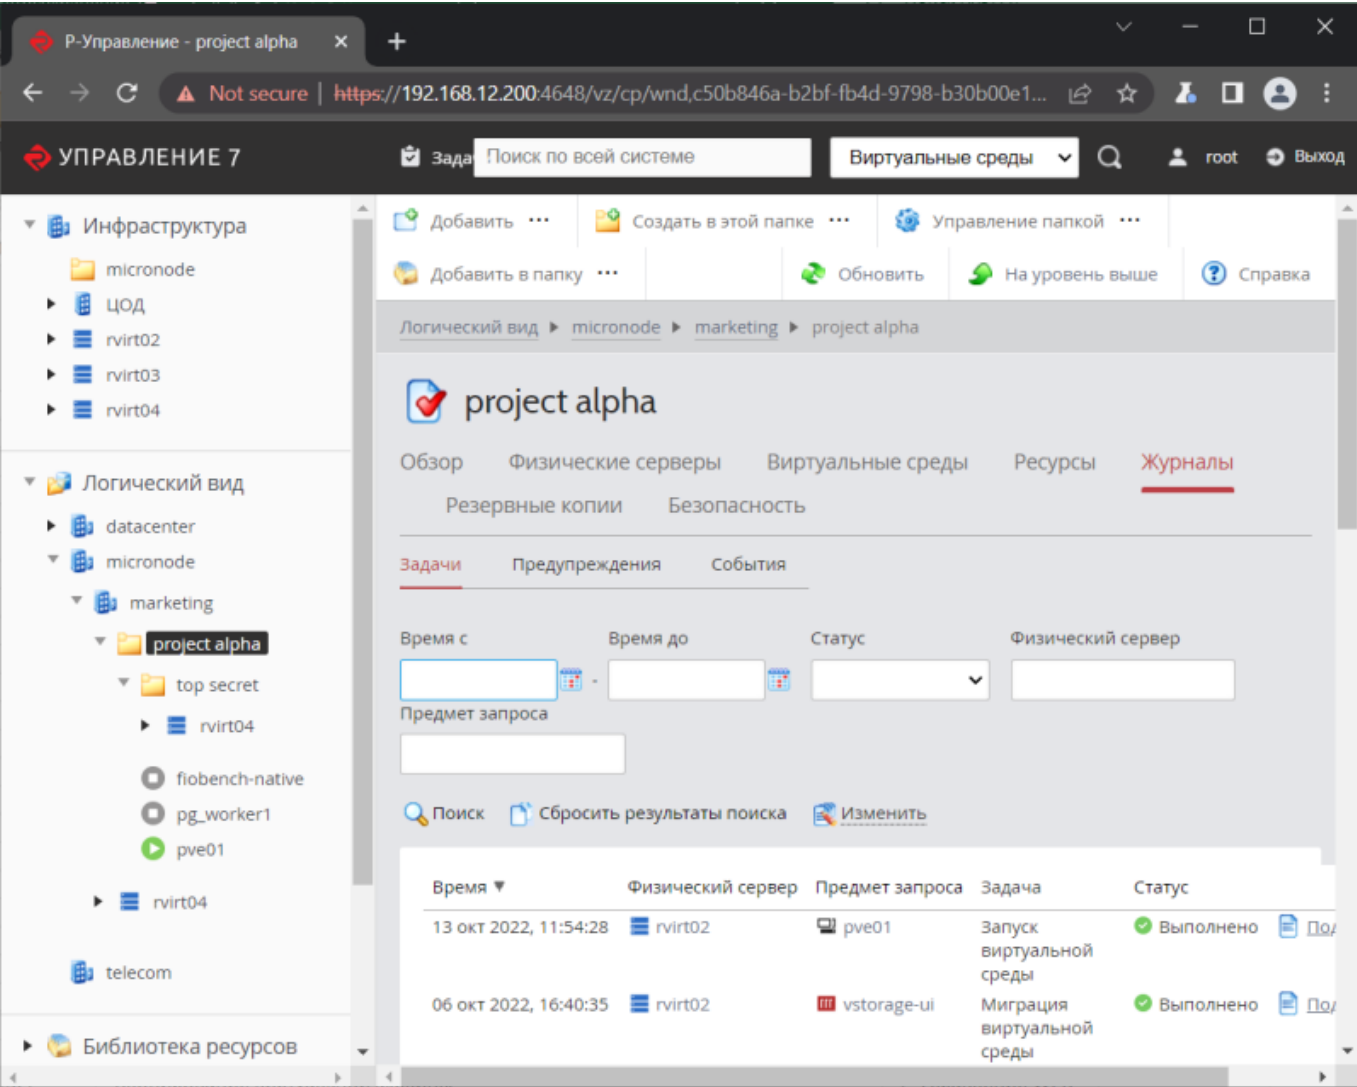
Р-Управление - project alpha ×
+
Not secure | https://192.168.12.200:4648/vz/cp/wnd,c50b846a-b2bf-fb4d-9798-b30b00e1...

УПРАВЛЕНИЕ 7
Зада
Поиск по всей системе
Виртуальные среды
root
Выход

Инфраструктура
micronode
ЦОД
rvirt02
rvirt03
rvirt04
Логический вид
datacenter
micronode
marketing
project alpha
top secret
rvirt04
fiobench-native
pg_worker1
pve01
rvirt04
telecom
Библиотека ресурсов

Добавить ···
Создать в этой папке ···
Управление папкой ···
Добавить в папку ···
Обновить
На уровень выше
Справка

Логический вид ▸ micronode ▸ marketing ▸ project alpha

project alpha

Обзор
Физические серверы
Виртуальные среды
Ресурсы
Журналы
Резервные копии
Безопасность

Задачи
Предупреждения
События

Время с
Время до
Статус
Физический сервер
Предмет запроса

Поиск
Сбросить результаты поиска
Изменить

| Время ▼ | Физический сервер | Предмет запроса | Задача | Статус | |
|---|---|---|---|---|---|
| 13 окт 2022, 11:54:28 | rvirt02 | pve01 | Запуск виртуальной среды | Выполнено | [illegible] |
| 06 окт 2022, 16:40:35 | rvirt02 | vstorage-ui | Миграция виртуальной среды | Выполнено | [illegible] |